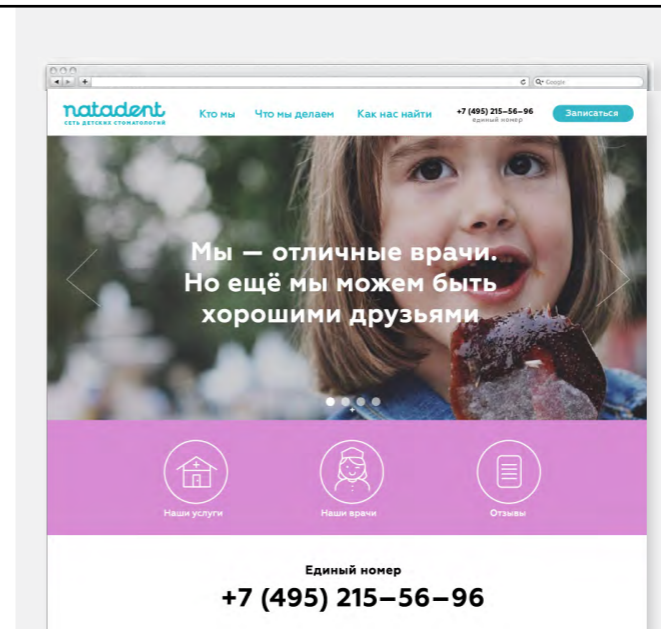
Google

natadent
СЕТЬ ДЕТСКИХ СТОМАТОЛОГИЙ

Кто мы Что мы делаем Как нас найти +7 (495) 215–56–96 Единый номер Записаться

Мы — отличные врачи. Но ещё мы можем быть хорошими друзьями

Наши услуги
Наши врачи
Отзывы

Единый номер
+7 (495) 215–56–96